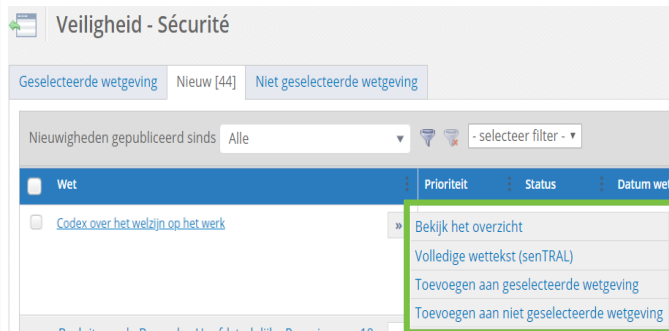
Veiligheid - Sécurité

Geselecteerde wetgeving | Nieuw [44] | Niet geselecteerde wetgeving

Nieuwigheden gepubliceerd sinds Alle

- selecteer filter -

| Wet | Prioriteit | Status | Datum we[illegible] |
|---|---|---|---|
| Codex over het welzijn op het werk | | | |

»

Bekijk het overzicht

Volledige wettekst (senTRAL)

Toevoegen aan geselecteerde wetgeving

Toevoegen aan niet geselecteerde wetgeving

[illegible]